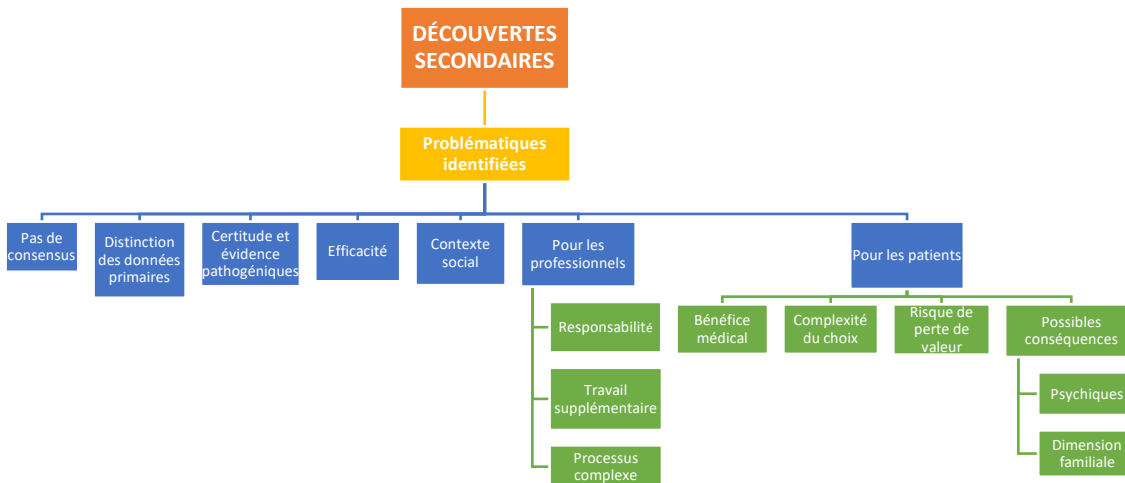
DÉCOUVERTES SECONDAIRES

Problématiques identifiées

Pas de consensus

Distinction des données primaires

Certitude et évidence pathogéniques

Efficacité

Contexte social

Pour les professionnels

Responsabilité

Travail supplémentaire

Processus complexe

Pour les patients

Bénéfice médical

Complexité du choix

Risque de perte de valeur

Possibles conséquences

Psychiques

Dimension familiale